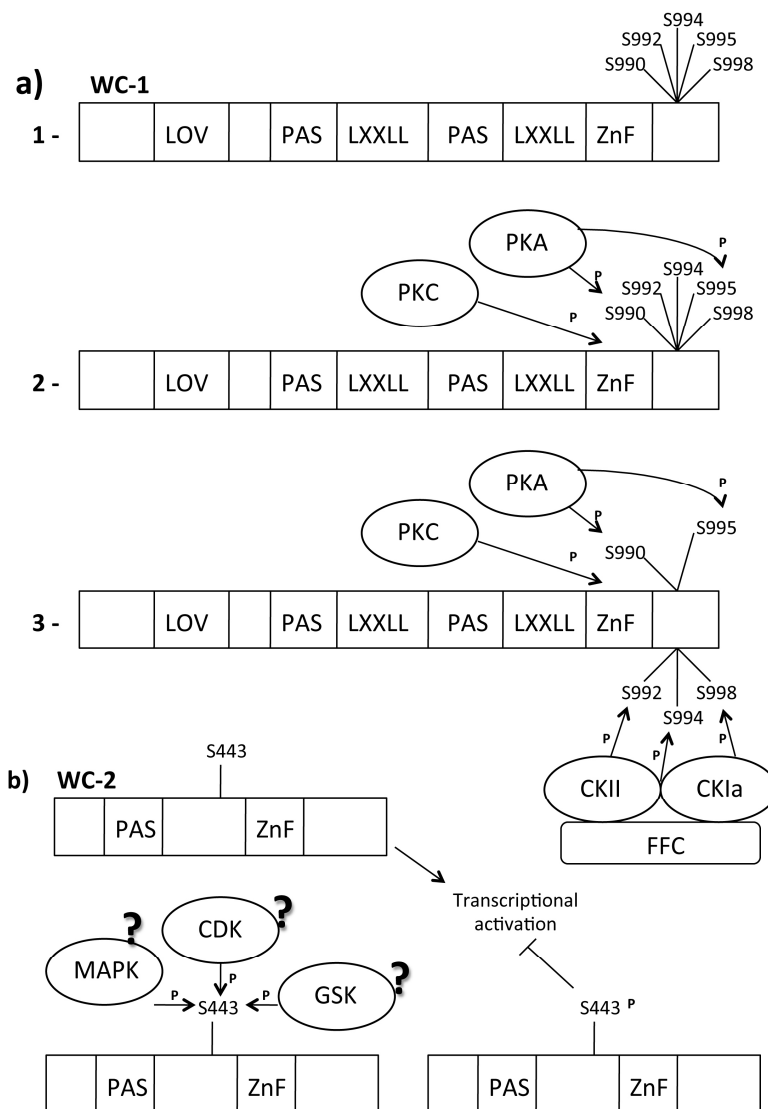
a) WC-1

S994
S992
S995
S990
S998

1 -

| | LOV | | PAS | LXXLL | PAS | LXXLL | ZnF | |
|---|---|---|---|---|---|---|---|---|

PKA
P
P
PKC
P
S994
S992
S995
S990
S998

2 -

| | LOV | | PAS | LXXLL | PAS | LXXLL | ZnF | |
|---|---|---|---|---|---|---|---|---|

PKA
P
P
PKC
P
S990
S995

3 -

| | LOV | | PAS | LXXLL | PAS | LXXLL | ZnF | |
|---|---|---|---|---|---|---|---|---|

S992
S994
S998
P
P
P
CKII
CKIa
FFC

b) WC-2

S443

| | PAS | | ZnF | |
|---|---|---|---|---|

Transcriptional activation

MAPK ?
CDK ?
GSK ?
P
P
P
S443

S443 P

| | PAS | | ZnF | |
|---|---|---|---|---|

| | PAS | | ZnF | |
|---|---|---|---|---|